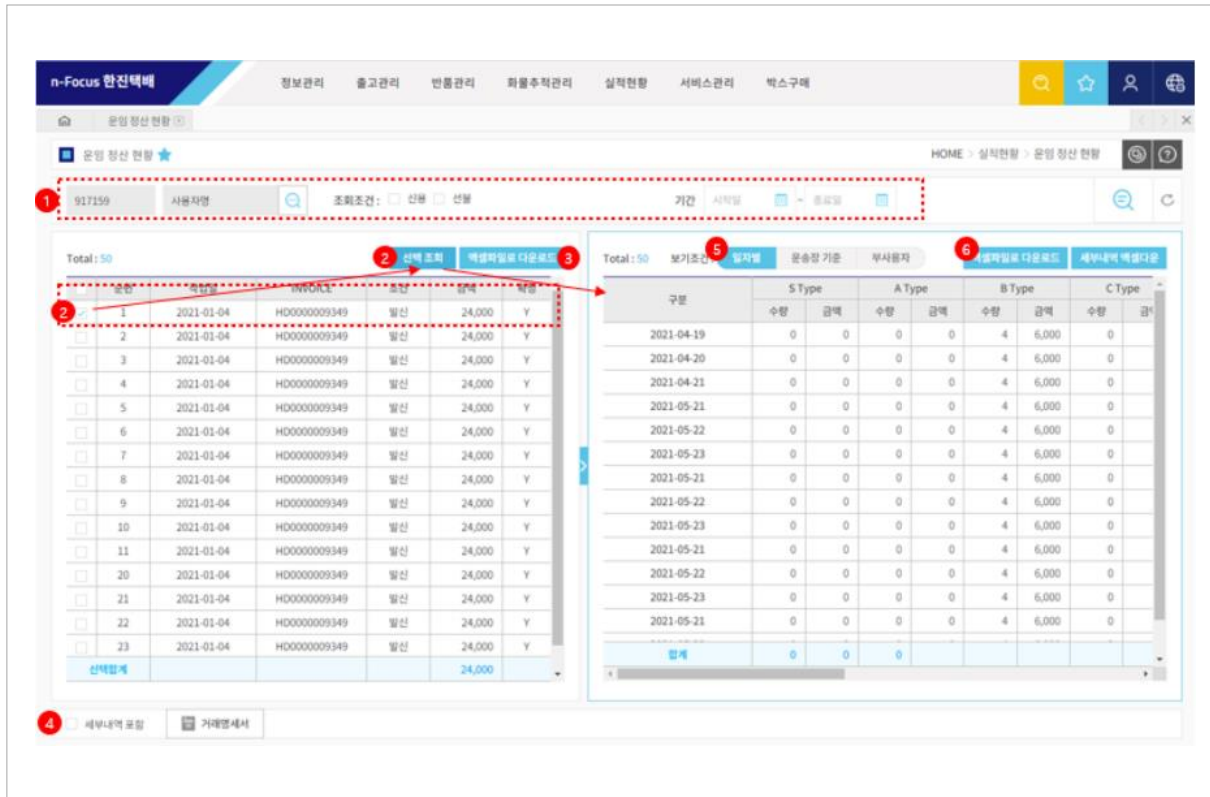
n-Focus 한진택배

정보관리 출고관리 반품관리 화물추적관리 실적현황 서비스관리 박스구매

운임 정산 현황

운임 정산 현황

HOME > 실적현황 > 운임 정산 현황

1 917159 사용자명 조회조건 : 신용 선불 기간 시작일 ~ 종료일

Total : 50 2 선택 조회 엑셀파일로 다운로드 3

| 순번 | 적산일 | INVOICE | 조건 | 금액 | 적용 |
|---|---|---|---|---|---|
| 1 | 2021-01-04 | HD0000009349 | 발신 | 24,000 | Y |
| 2 | 2021-01-04 | HD0000009349 | 발신 | 24,000 | Y |
| 3 | 2021-01-04 | HD0000009349 | 발신 | 24,000 | Y |
| 4 | 2021-01-04 | HD0000009349 | 발신 | 24,000 | Y |
| 5 | 2021-01-04 | HD0000009349 | 발신 | 24,000 | Y |
| 6 | 2021-01-04 | HD0000009349 | 발신 | 24,000 | Y |
| 7 | 2021-01-04 | HD0000009349 | 발신 | 24,000 | Y |
| 8 | 2021-01-04 | HD0000009349 | 발신 | 24,000 | Y |
| 9 | 2021-01-04 | HD0000009349 | 발신 | 24,000 | Y |
| 10 | 2021-01-04 | HD0000009349 | 발신 | 24,000 | Y |
| 11 | 2021-01-04 | HD0000009349 | 발신 | 24,000 | Y |
| 20 | 2021-01-04 | HD0000009349 | 발신 | 24,000 | Y |
| 21 | 2021-01-04 | HD0000009349 | 발신 | 24,000 | Y |
| 22 | 2021-01-04 | HD0000009349 | 발신 | 24,000 | Y |
| 23 | 2021-01-04 | HD0000009349 | 발신 | 24,000 | Y |
| 선택합계 | | | | 24,000 | |

2

Total : 50 보기조건 5 일자별 운송장 기준 부사용자 6 엑셀파일로 다운로드 세부내역 엑셀다운

| 구분 | S Type 수량 | S Type 금액 | A Type 수량 | A Type 금액 | B Type 수량 | B Type 금액 | C Type 수량 | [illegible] |
|---|---|---|---|---|---|---|---|---|
| 2021-04-19 | 0 | 0 | 0 | 0 | 4 | 6,000 | 0 | |
| 2021-04-20 | 0 | 0 | 0 | 0 | 4 | 6,000 | 0 | |
| 2021-04-21 | 0 | 0 | 0 | 0 | 4 | 6,000 | 0 | |
| 2021-05-21 | 0 | 0 | 0 | 0 | 4 | 6,000 | 0 | |
| 2021-05-22 | 0 | 0 | 0 | 0 | 4 | 6,000 | 0 | |
| 2021-05-23 | 0 | 0 | 0 | 0 | 4 | 6,000 | 0 | |
| 2021-05-21 | 0 | 0 | 0 | 0 | 4 | 6,000 | 0 | |
| 2021-05-22 | 0 | 0 | 0 | 0 | 4 | 6,000 | 0 | |
| 2021-05-23 | 0 | 0 | 0 | 0 | 4 | 6,000 | 0 | |
| 2021-05-21 | 0 | 0 | 0 | 0 | 4 | 6,000 | 0 | |
| 2021-05-22 | 0 | 0 | 0 | 0 | 4 | 6,000 | 0 | |
| 2021-05-23 | 0 | 0 | 0 | 0 | 4 | 6,000 | 0 | |
| 2021-05-21 | 0 | 0 | 0 | 0 | 4 | 6,000 | 0 | |
| 합계 | 0 | 0 | 0 | | | | | |

4 세부내역 포함 거래명세서